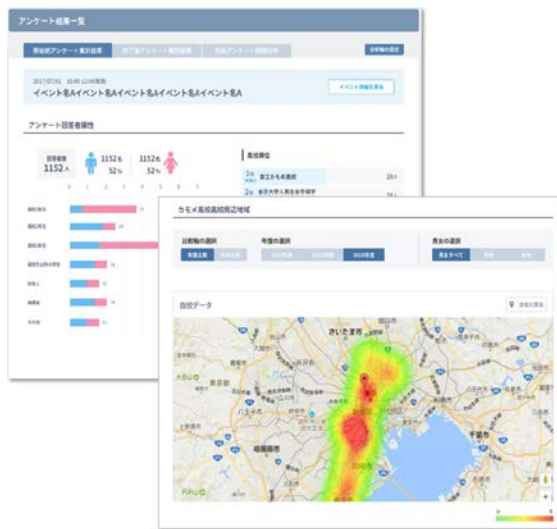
アンケート結果一覧

開催前アンケート集計結果 | 終了後アンケート集計結果 | 登録アンケート相関分析

2017/07/02 10:40-12:00実施
イベント名Aイベント名Aイベント名Aイベント名A

イベント詳細を見る

アンケート回答者属性

回答者数 1152人

1152名 52%

1152名 52%

高校順位

1位 県立かもめ高校

2位 金沢大学人間社会学域学

カモメ高校周辺地域

出席軸の選択

年度の選択

2016年度

男女の選択

男女すべて

自校データ

さいたま市

千葉市